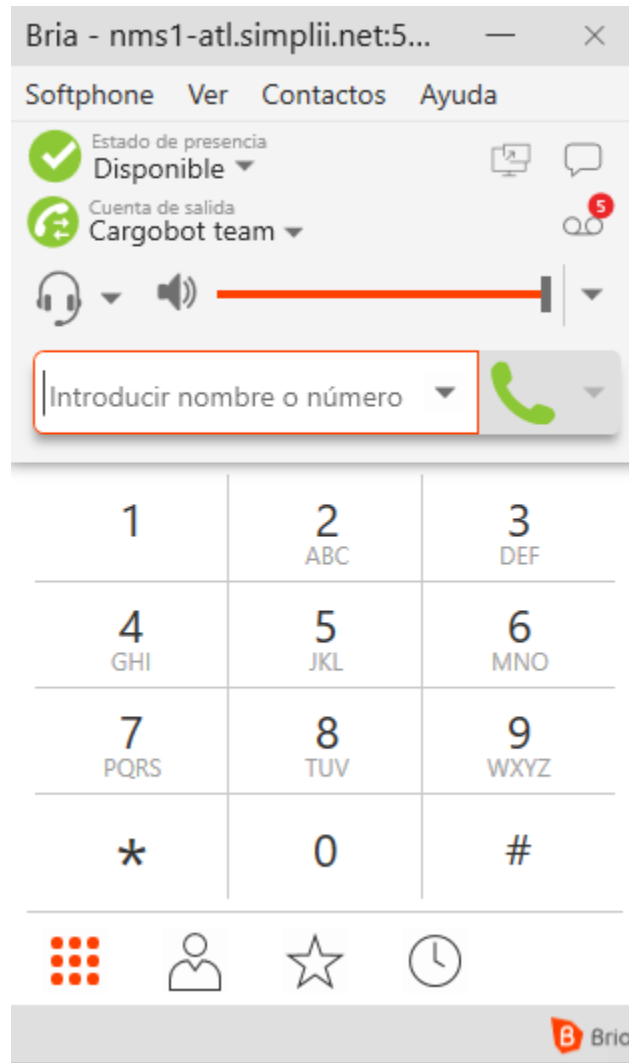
Bria - nms1-atl.simplii.net:5...

Softphone Ver Contactos Ayuda

Estado de presencia
Disponible

Cuenta de salida
Cargobot team

5

Introducir nombre o número

| 1 | 2 ABC | 3 DEF |
|---|---|---|
| 4 GHI | 5 JKL | 6 MNO |
| 7 PQRS | 8 TUV | 9 WXYZ |
| * | 0 | # |

Bri